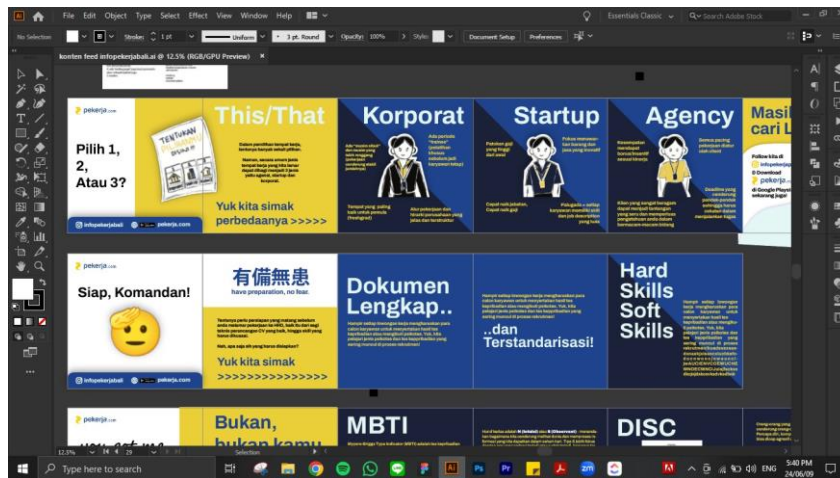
File Edit Object Type Select Effect View Window Help

Essentials Classic

Search Adobe Stock

No Selection

Stroke: 1 pt

Uniform

3 pt. Round

Opacity: 100%

Style:

Document Setup

Preferences

konten feed infopekerjabali.ai @ 12.5% (RGB/GPU Preview)

pekerja.com

Pilih 1, 2, Atau 3?

TENTUKAN

infopekerjabali

pekerja.com

This/That

Yuk kita simak perbedaannya >>>>>

Korporat

Startup

Agency

Masi cari L

Follow kita di infopekerjabali

Download pekerja.com di Google Play sekarang juga!

pekerja.com

Siap, Komandan!

infopekerjabali

pekerja.com

有備無患

have preparation, no fear.

Yuk kita simak

>>>>>>>>>>>>>>>>

Dokumen Lengkap..

..dan Terstandarisasi!

Hard Skills Soft Skills

Bukan, bukan kamu

MBTI

DISC

12.5%

29

Selection

Type here to search

ENG

5:40 PM

24/06/09